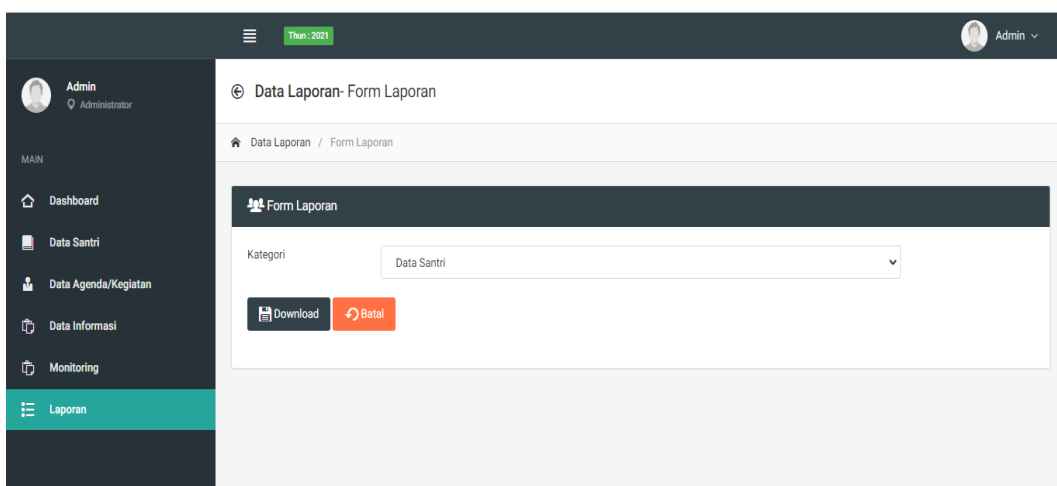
Thun : 2021

Admin

Admin
Administrator

MAIN

Dashboard

Data Santri

Data Agenda/Kegiatan

Data Informasi

Monitoring

Laporan

Data Laporan- Form Laporan

Data Laporan / Form Laporan

Form Laporan

Kategori

Data Santri

Download

Batal